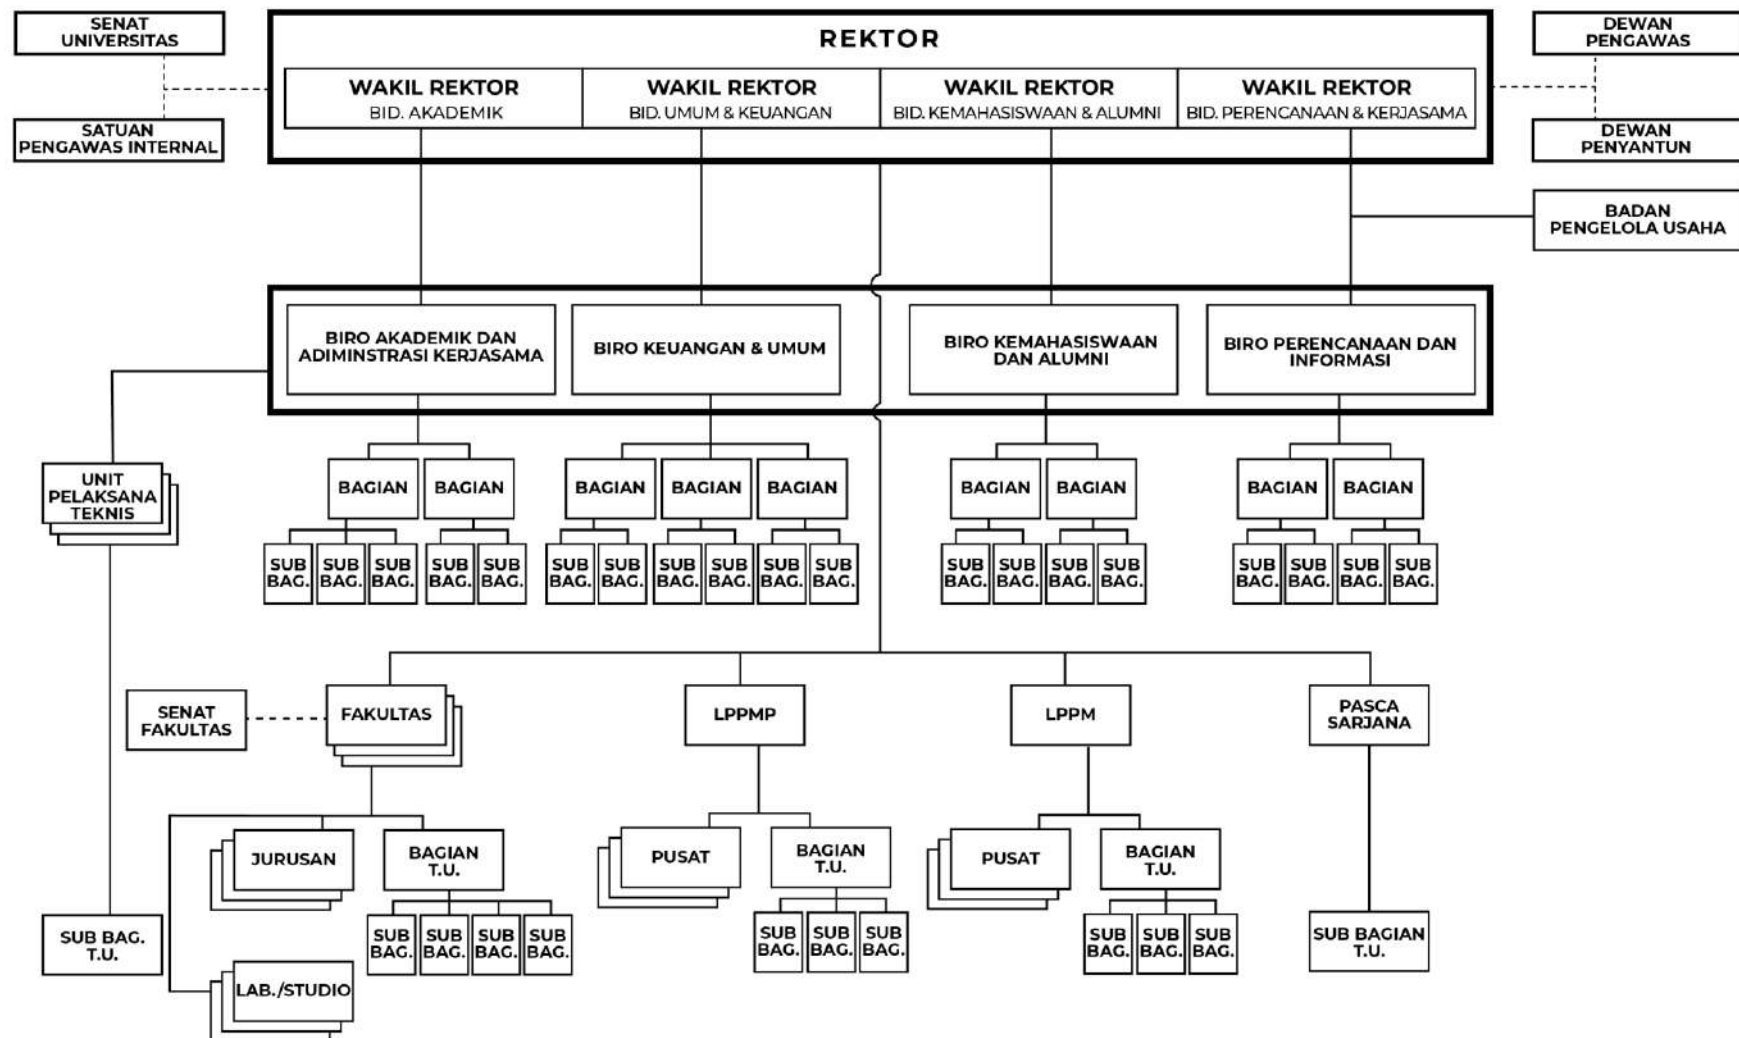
SENAT UNIVERSITAS

SATUAN PENGAWAS INTERNAL

REKTOR

WAKIL REKTOR
BID. AKADEMIK

WAKIL REKTOR
BID. UMUM & KEUANGAN

WAKIL REKTOR
BID. KEMAHASISWAAN & ALUMNI

WAKIL REKTOR
BID. PERENCANAAN & KERJASAMA

DEWAN PENGAWAS

DEWAN PENYANTUN

BADAN PENGELOLA USAHA

BIRO AKADEMIK DAN ADIMINSTRASI KERJASAMA

BIRO KEUANGAN & UMUM

BIRO KEMAHASISWAAN DAN ALUMNI

BIRO PERENCANAAN DAN INFORMASI

UNIT PELAKSANA TEKNIS

BAGIAN BAGIAN

SUB BAG. SUB BAG. SUB BAG. SUB BAG. SUB BAG.

BAGIAN BAGIAN BAGIAN

SUB BAG. SUB BAG. SUB BAG. SUB BAG. SUB BAG. SUB BAG.

BAGIAN BAGIAN

SUB BAG. SUB BAG. SUB BAG. SUB BAG.

BAGIAN BAGIAN

SUB BAG. SUB BAG. SUB BAG. SUB BAG.

SENAT FAKULTAS

FAKULTAS

LPPMP

LPPM

PASCA SARJANA

JURUSAN

BAGIAN T.U.

SUB BAG. SUB BAG. SUB BAG. SUB BAG.

PUSAT

BAGIAN T.U.

SUB BAG. SUB BAG. SUB BAG.

PUSAT

BAGIAN T.U.

SUB BAG. SUB BAG. SUB BAG.

SUB BAG. T.U.

SUB BAGIAN T.U.

LAB./STUDIO